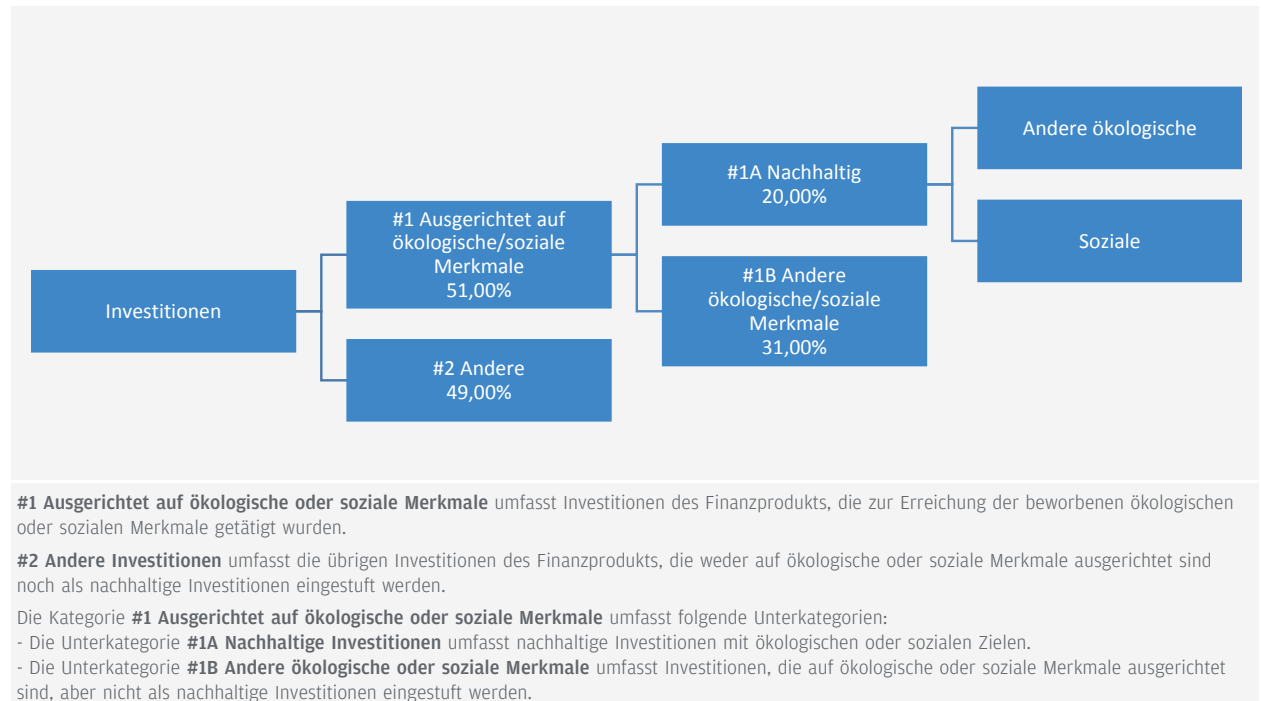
Investitionen

#1 Ausgerichtet auf ökologische/soziale Merkmale
51,00%

#2 Andere
49,00%

#1A Nachhaltig
20,00%

#1B Andere ökologische/soziale Merkmale
31,00%

Andere ökologische

Soziale

**#1 Ausgerichtet auf ökologische oder soziale Merkmale** umfasst Investitionen des Finanzprodukts, die zur Erreichung der beworbenen ökologischen oder sozialen Merkmale getätigt wurden.

**#2 Andere Investitionen** umfasst die übrigen Investitionen des Finanzprodukts, die weder auf ökologische oder soziale Merkmale ausgerichtet sind noch als nachhaltige Investitionen eingestuft werden.

Die Kategorie **#1 Ausgerichtet auf ökologische oder soziale Merkmale** umfasst folgende Unterkategorien:
- Die Unterkategorie **#1A Nachhaltige Investitionen** umfasst nachhaltige Investitionen mit ökologischen oder sozialen Zielen.
- Die Unterkategorie **#1B Andere ökologische oder soziale Merkmale** umfasst Investitionen, die auf ökologische oder soziale Merkmale ausgerichtet sind, aber nicht als nachhaltige Investitionen eingestuft werden.